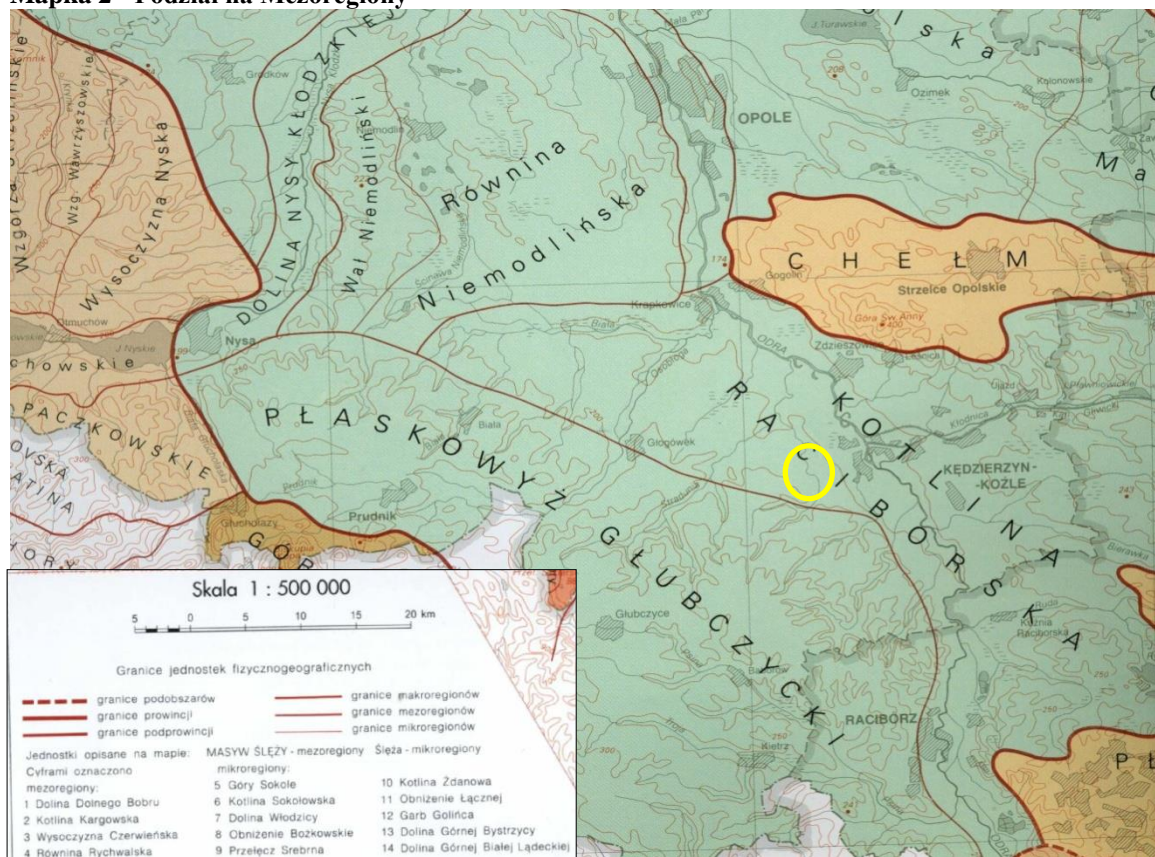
Mapka 2 - Podział na Mezoregiony

Wzgórza Strzelińskie
Wzg. Wawrzyszowskie
Wysoczyzna Nyska
Grodków
DOLINA NYSY KŁODZKIEJ
Wał Niemodliński
Niemodlin
Równina Niemodlińska
OPOLE
Ozimek
Kolonowskie
Ma
CHEŁM
Gogolin
Strzelce Opolskie
Góra Św. Anny
Krapkowice
ODRA
Zdzieszowice
Otmuchów
J. Nyskie
Nysa
chowskie
PŁASKOWYŻ GŁUBCZYCKI
Biała
Głogówek
RACIBORSKA
KOTLINA
KĘDZIERZYN-KOŹLE
PACZKOWSKIE
OVSKA
ATINA
Głuchołazy
Prudnik
GÓR
ORY
Głubczyce
Kuźnia Raciborska
RACIBÓRZ
Kietrz
Pł

Skala 1 : 500 000
5 0 5 10 15 20 km

Granice jednostek fizycznogeograficznych
granice podobszarów
granice prowincji
granice podprowincji
granice makroregionów
granice mezoregionów
granice mikroregionów

Jednostki opisane na mapie: MASYW ŚLĘŻY - mezoregiony Ślęża - mikroregiony
Cyframi oznaczono mezoregiony:
1 Dolina Dolnego Bobru
2 Kotlina Kargowska
3 Wysoczyzna Czerwieńska
4 Równina Rychwalska
mikroregiony:
5 Góry Sokole
6 Kotlina Sokołowska
7 Dolina Włodzicy
8 Obniżenie Bożkowskie
9 Przełęcz Srebrna
10 Kotlina Żdanowa
11 Obniżenie Łącznej
12 Garb Golińca
13 Dolina Górnej Bystrzycy
14 Dolina Górnej Białej Lądeckiej